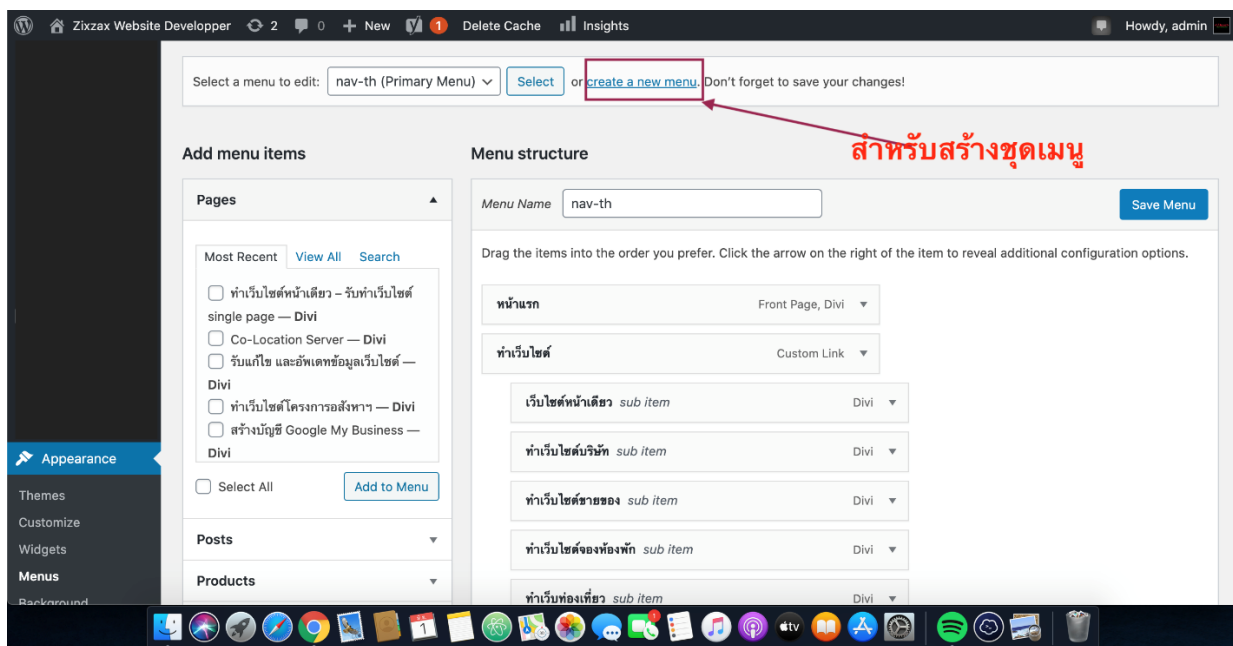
Zixzax Website Developper 2 0 New 1 Delete Cache Insights Howdy, admin

Select a menu to edit: nav-th (Primary Menu) Select or create a new menu. Don't forget to save your changes!

สำหรับสร้างชุดเมนู

Add menu items

Pages

Most Recent View All Search

ทำเว็บไซต์หน้าเดียว – รับทำเว็บไซต์ single page — Divi
Co-Location Server — Divi
รับแก้ไข และอัพเดทข้อมูลเว็บไซต์ — Divi
ทำเว็บไซต์โครงการอสังหาฯ — Divi
สร้างบัญชี Google My Business — Divi

Select All Add to Menu

Posts

Products

Menu structure

Menu Name nav-th Save Menu

Drag the items into the order you prefer. Click the arrow on the right of the item to reveal additional configuration options.

หน้าแรก Front Page, Divi
ทำเว็บไซต์ Custom Link
เว็บไซต์หน้าเดียว sub item Divi
ทำเว็บไซต์บริษัท sub item Divi
ทำเว็บไซต์ขายของ sub item Divi
ทำเว็บไซต์จองห้องพัก sub item Divi
ทำเว็บท่องเที่ยว sub item Divi

Appearance
Themes
Customize
Widgets
Menus
Background

1
tv